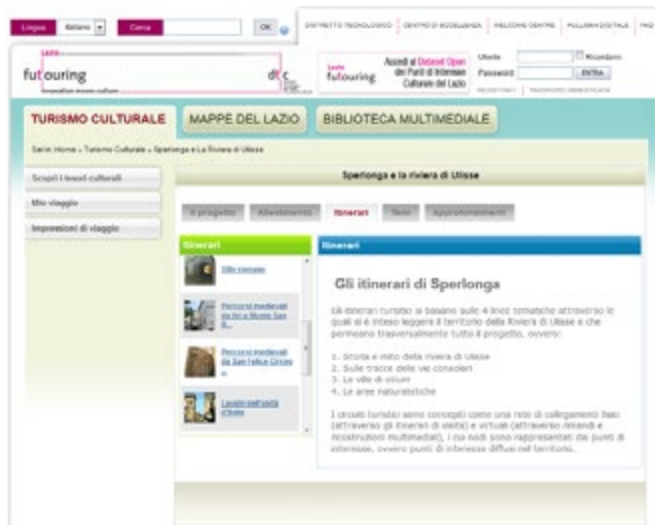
Lingua Italiano Cerca OK

DISTRETTO TECNOLOGICO | CENTRO DI ECCELLENZA | WELCOME CENTRE | PULLMAN DIGITALE | FAQ

Lazio futouring

dtc

Lazio futouring

Accedi al Distuori Open dei Parti di Interesse Culturale del Lazio

Utente Ricordami
Password ENTRA

REGISTRATI | PASSWORD DIMENTICATA

TURISMO CULTURALE | MAPPE DEL LAZIO | BIBLIOTECA MULTIMEDIALE

Sei in: Home » Turismo Culturale » Sperlonga e La Riviera di Ulisse

Scopri i tesori culturali
Mio viaggio
Impressioni di viaggio

Sperlonga e la riviera di Ulisse

Il progetto | Allestimento | Itinerari | Temi | Approfondimenti

Itinerari

Sito romano

Percorsi medievali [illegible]

Percorsi medievali da San Felice Circeo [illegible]

Luoghi dell'unità d'Italia

Itinerari

Gli itinerari di Sperlonga

Gli itinerari turistici si basano sulle 4 linee tematiche attraverso le quali si è inteso leggere il territorio della Riviera di Ulisse e che permeano trasversalmente tutto il progetto, ovvero:

1. Storia e mito della riviera di Ulisse
2. Sulle tracce delle vie consolari
3. Le ville di otium
4. Le aree naturalistiche

I circuiti turistici sono concepiti come una rete di collegamenti fisici (attraverso gli itinerari di visita) e virtuali (attraverso rimandi e ricostruzioni multimediali), i cui nodi sono rappresentati dai punti di interesse, ovvero punti di interesse diffusi nel territorio.